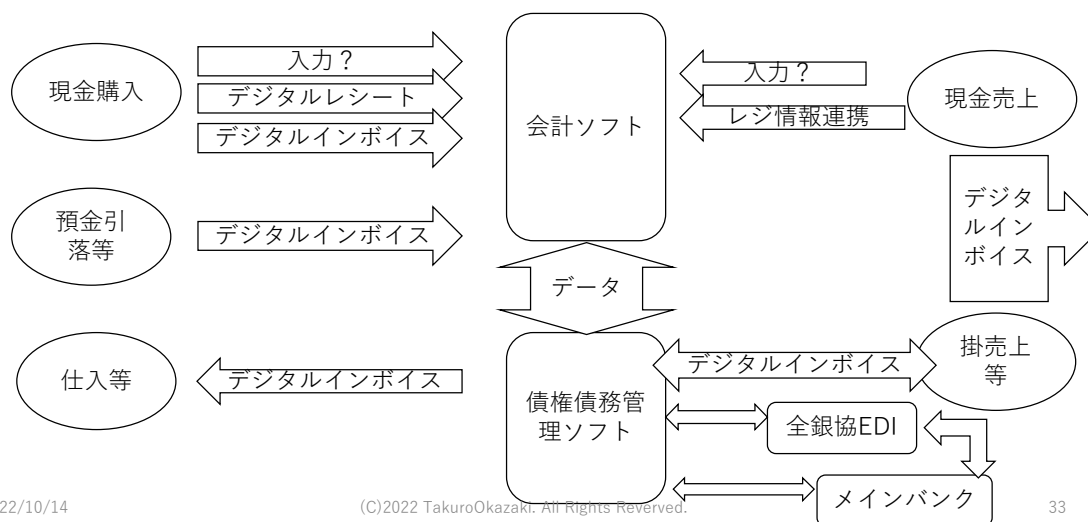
現金購入

入力？

デジタルレシート

デジタルインボイス

会計ソフト

入力？

レジ情報連携

現金売上

デジタルインボイス

預金引落等

デジタルインボイス

データ

仕入等

デジタルインボイス

債権債務管理ソフト

デジタルインボイス

掛売上等

全銀協EDI

メインバンク

22/10/14

(C)2022 TakuroOkazaki. All Rights Reverved.

33